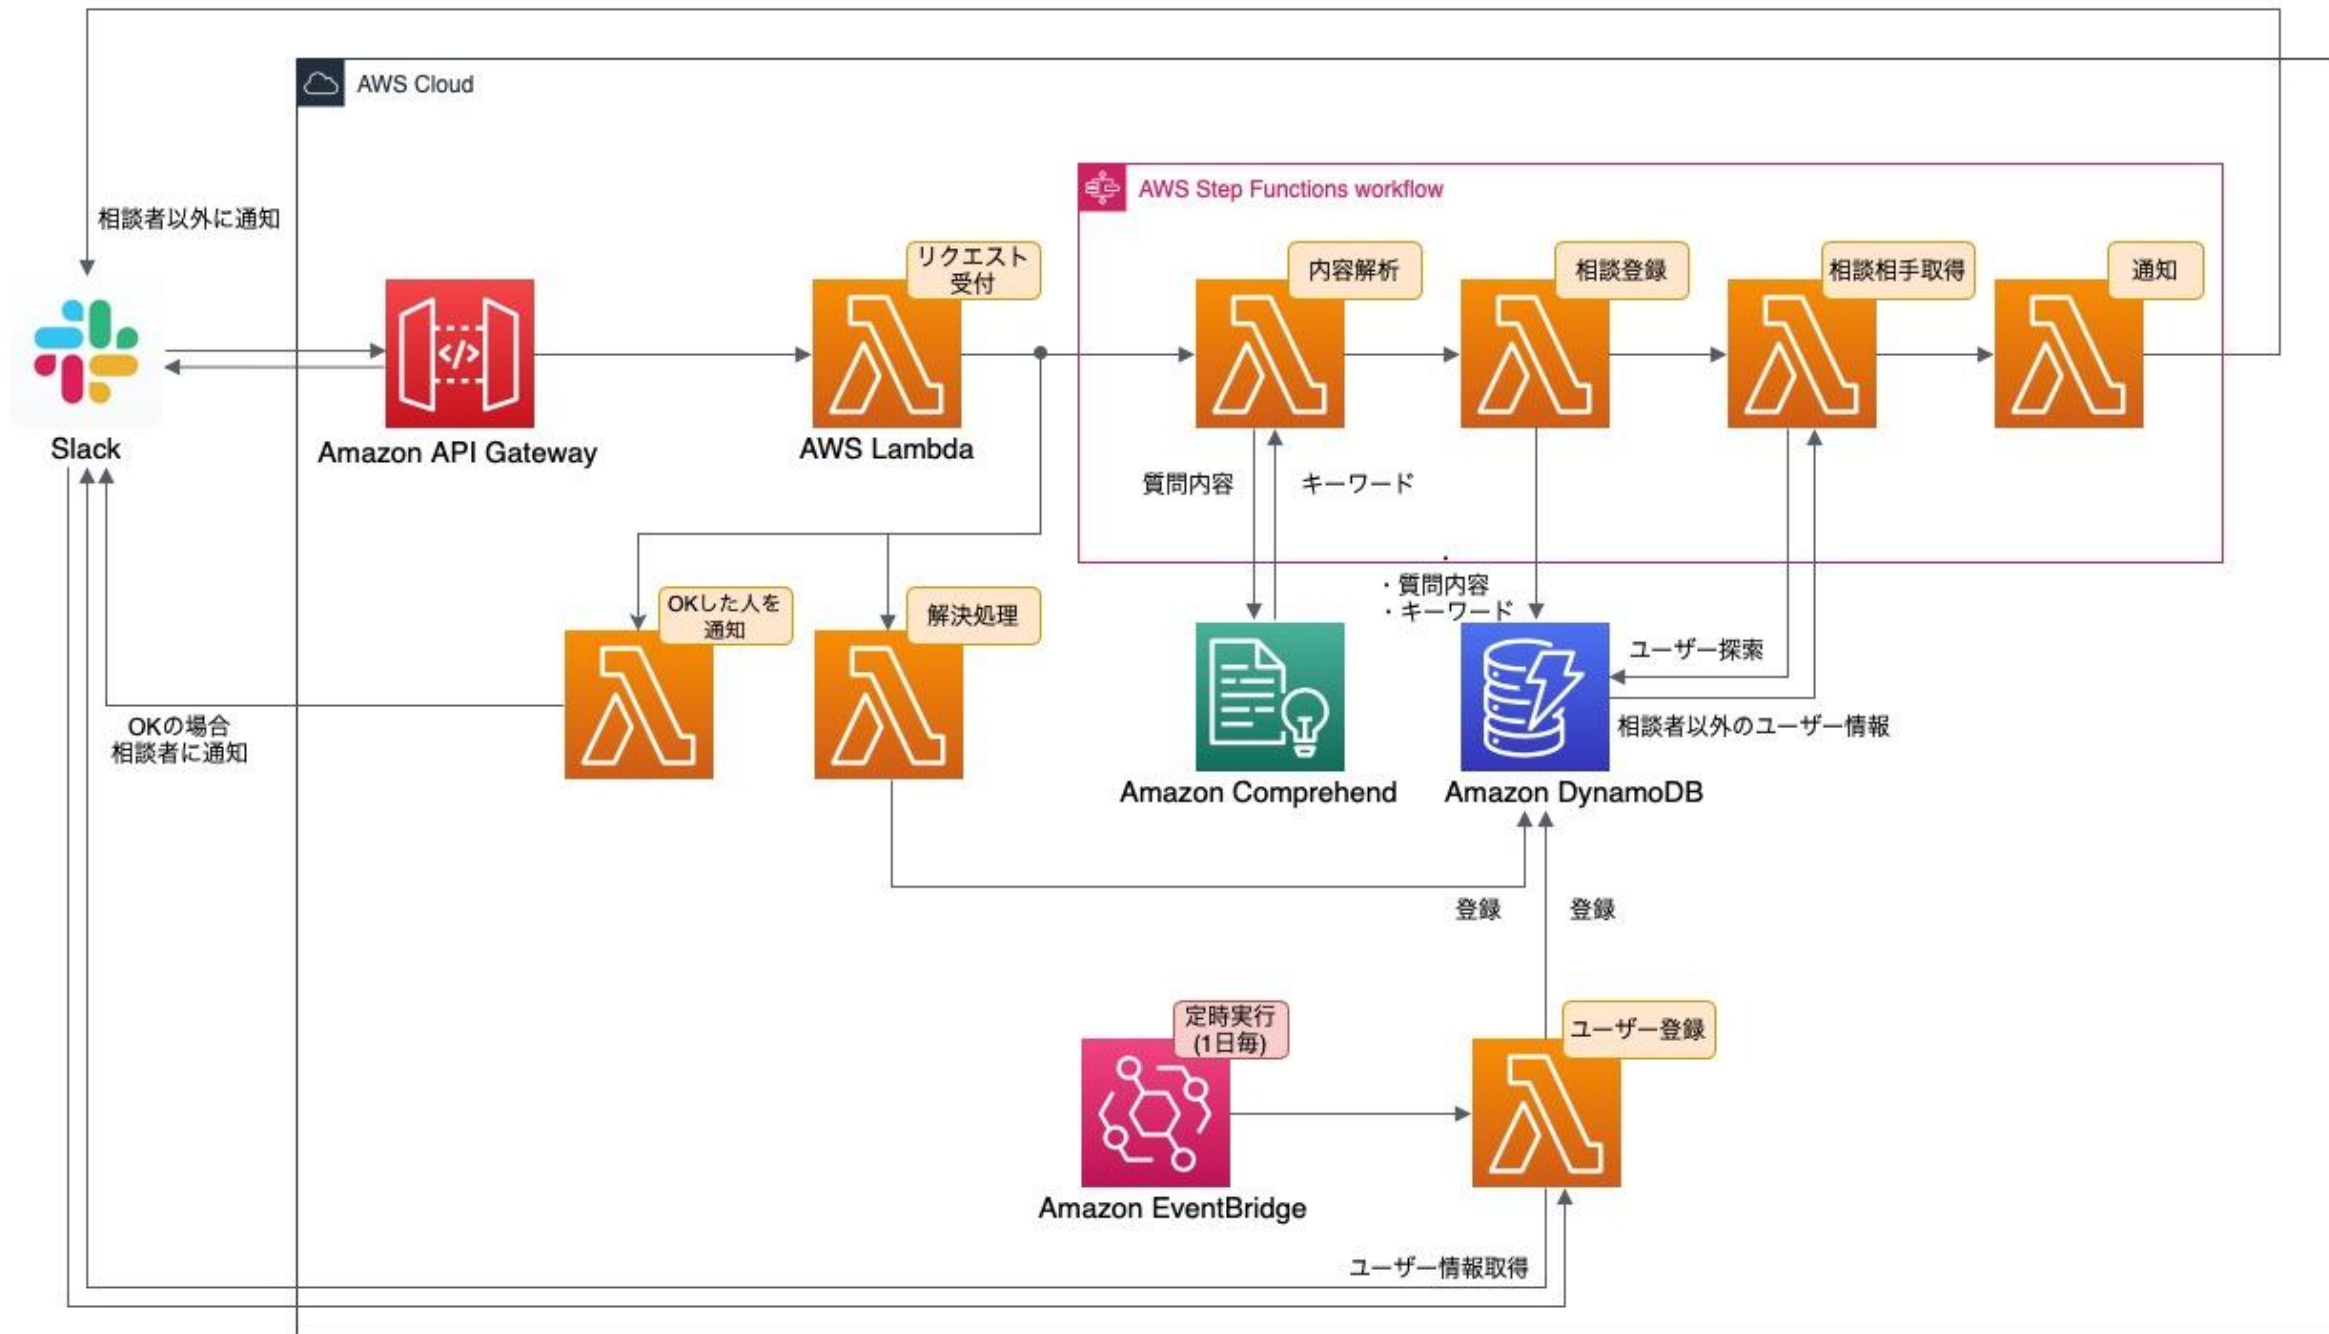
AWS Cloud

AWS Step Functions workflow

相談者以外に通知

Slack

Amazon API Gateway

リクエスト受付

AWS Lambda

内容解析

相談登録

相談相手取得

通知

質問内容

キーワード

・質問内容
・キーワード

ユーザー探索

相談者以外のユーザー情報

OKした人を通知

解決処理

OKの場合相談者に通知

Amazon Comprehend

Amazon DynamoDB

登録

登録

定時実行(1日毎)

ユーザー登録

Amazon EventBridge

ユーザー情報取得